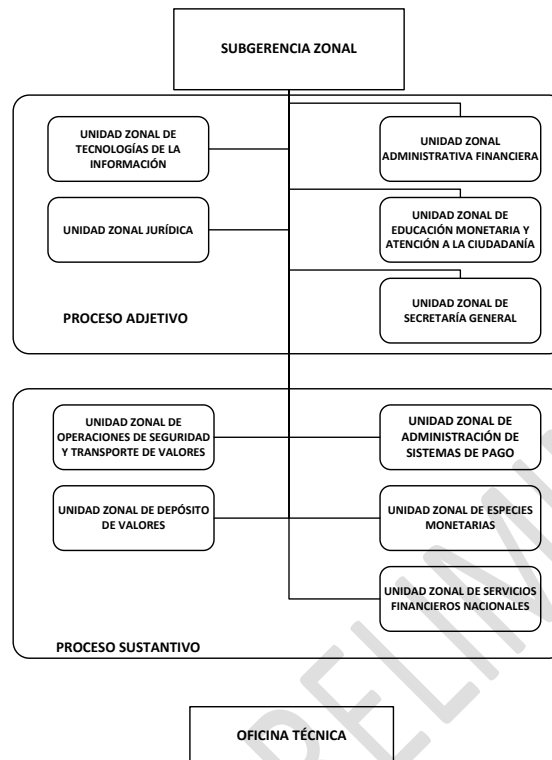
SUBGERENCIA ZONAL

UNIDAD ZONAL DE TECNOLOGÍAS DE LA INFORMACIÓN

UNIDAD ZONAL ADMINISTRATIVA FINANCIERA

UNIDAD ZONAL JURÍDICA

UNIDAD ZONAL DE EDUCACIÓN MONETARIA Y ATENCIÓN A LA CIUDADANÍA

UNIDAD ZONAL DE SECRETARÍA GENERAL

PROCESO ADJETIVO

UNIDAD ZONAL DE OPERACIONES DE SEGURIDAD Y TRANSPORTE DE VALORES

UNIDAD ZONAL DE ADMINISTRACIÓN DE SISTEMAS DE PAGO

UNIDAD ZONAL DE DEPÓSITO DE VALORES

UNIDAD ZONAL DE ESPECIES MONETARIAS

UNIDAD ZONAL DE SERVICIOS FINANCIEROS NACIONALES

PROCESO SUSTANTIVO

OFICINA TÉCNICA

PRELIM